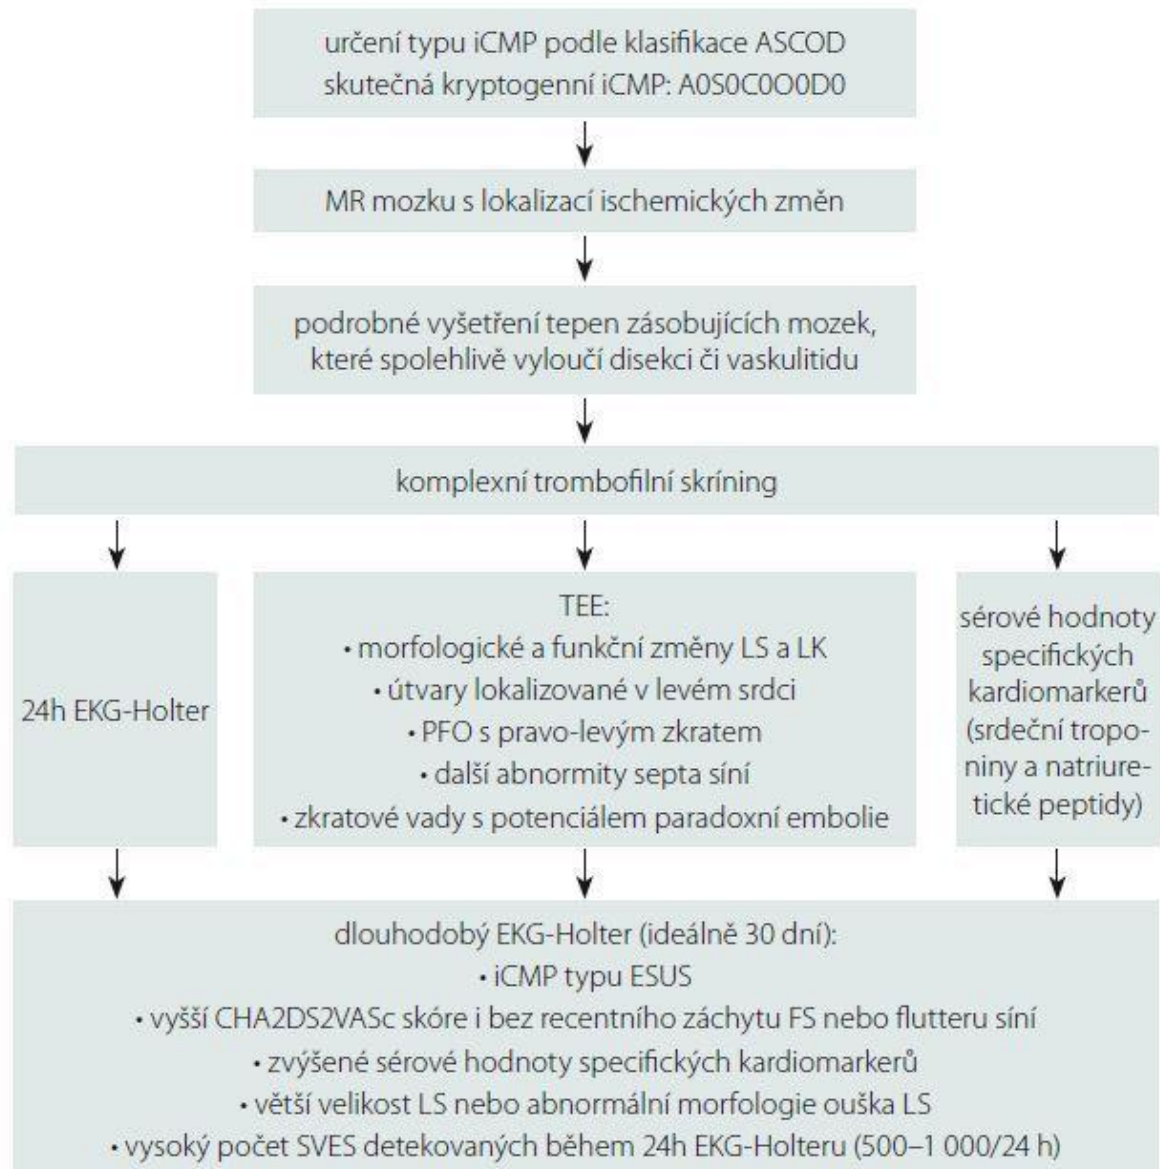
určení typu iCMP podle klasifikace ASCOD
skutečná kryptogenní iCMP: A0S0C0O0D0

MR mozku s lokalizací ischemických změn

podrobné vyšetření tepen zásobujících mozek, které spolehlivě vyloučí disekci či vaskulitidu

komplexní trombofilní skríning

24h EKG-Holter

TEE:
• morfologické a funkční změny LS a LK
• útvary lokalizované v levém srdci
• PFO s pravo-levým zkratem
• další abnormity septa síní
• zkratové vady s potenciálem paradoxní embolie

sérové hodnoty specifických kardiomarkerů (srdeční troponiny a natriuretické peptidy)

dlouhodobý EKG-Holter (ideálně 30 dní):
• iCMP typu ESUS
• vyšší CHA2DS2VASc skóre i bez recentního záchytu FS nebo flutteru síní
• zvýšené sérové hodnoty specifických kardiomarkerů
• větší velikost LS nebo abnormální morfologie ouška LS
• vysoký počet SVES detekovaných během 24h EKG-Holteru (500–1 000/24 h)